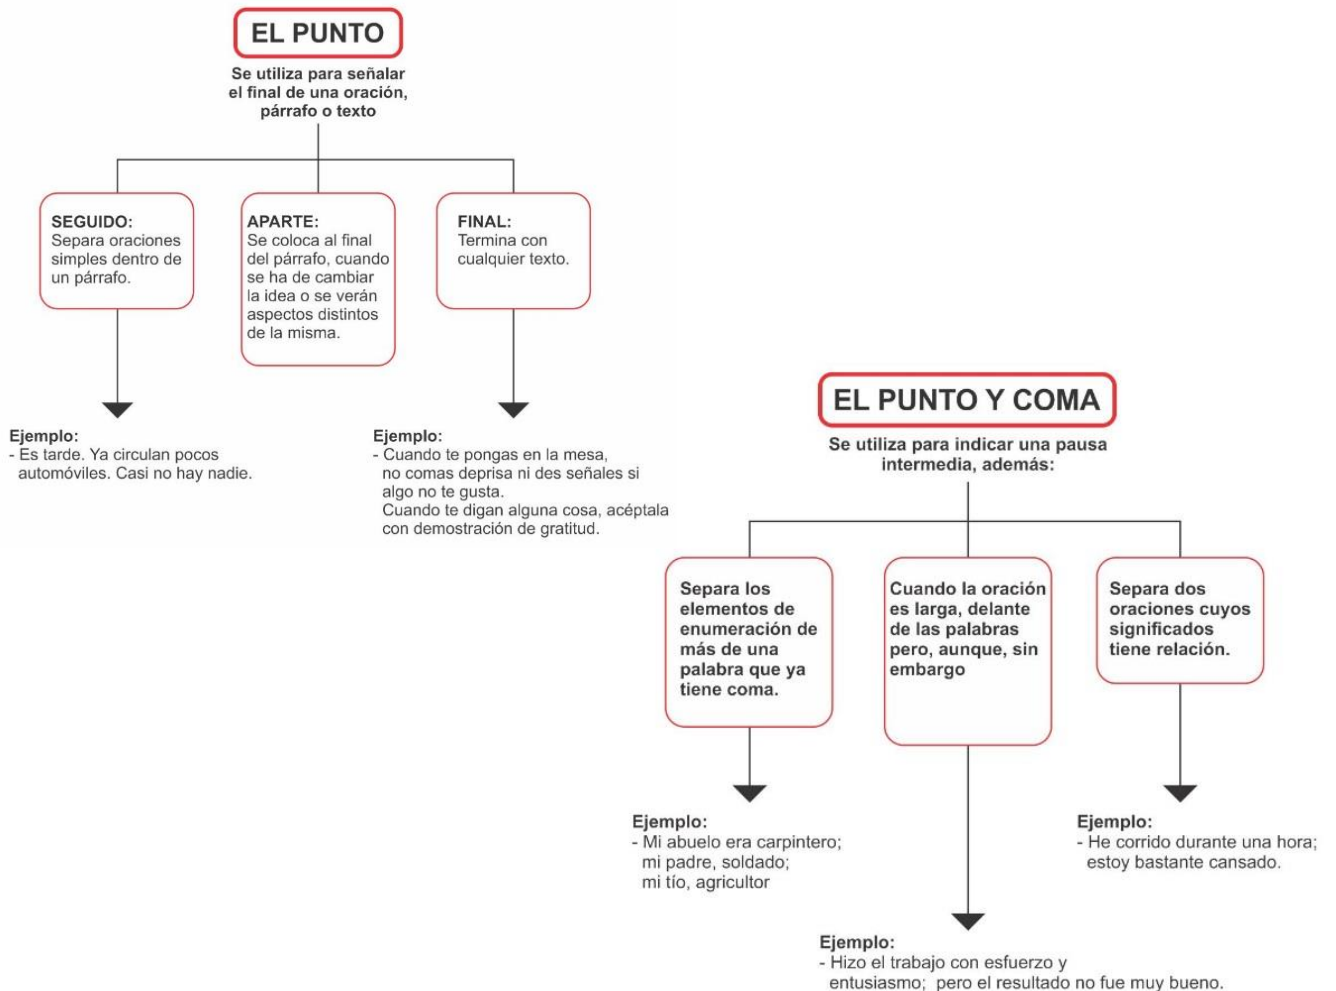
EL PUNTO

Se utiliza para señalar el final de una oración, párrafo o texto

SEGUIDO:
Separa oraciones simples dentro de un párrafo.

APARTE:
Se coloca al final del párrafo, cuando se ha de cambiar la idea o se verán aspectos distintos de la misma.

FINAL:
Termina con cualquier texto.

Ejemplo:
- Es tarde. Ya circulan pocos automóviles. Casi no hay nadie.

Ejemplo:
- Cuando te pongas en la mesa, no comas deprisa ni des señales si algo no te gusta.
Cuando te digan alguna cosa, acéptala con demostración de gratitud.

EL PUNTO Y COMA

Se utiliza para indicar una pausa intermedia, además:

Separa los elementos de enumeración de más de una palabra que ya tiene coma.

Cuando la oración es larga, delante de las palabras pero, aunque, sin embargo

Separa dos oraciones cuyos significados tiene relación.

Ejemplo:
- Mi abuelo era carpintero; mi padre, soldado; mi tío, agricultor

Ejemplo:
- He corrido durante una hora; estoy bastante cansado.

Ejemplo:
- Hizo el trabajo con esfuerzo y entusiasmo; pero el resultado no fue muy bueno.